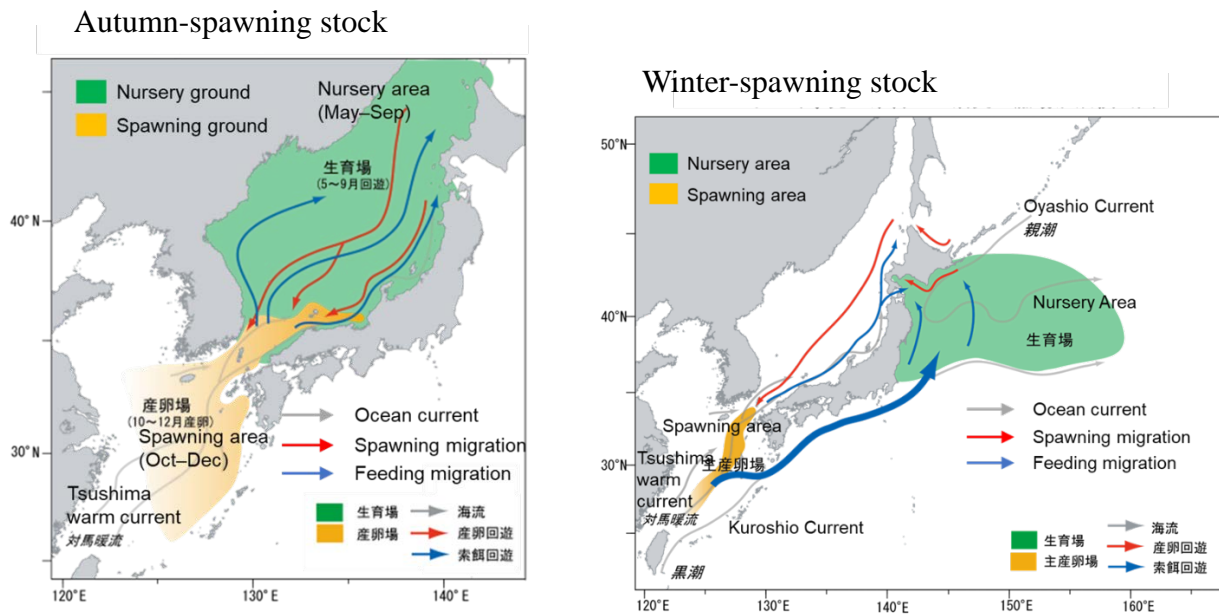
Autumn-spawning stock

Nursery ground
Spawning ground

Nursery area (May–Sep)

生育場 (5～9月回遊)

40°N

産卵場 (10～12月産卵)
Spawning area (Oct–Dec)

Ocean current
Spawning migration
Feeding migration

30°N

Tsushima warm current
対馬暖流

| 生育場 | 海流 |
|---|---|
| 産卵場 | 産卵回遊 |
| | 索餌回遊 |

120°E 130°E 140°E

Winter-spawning stock

50°N

Nursery area
Spawning area

Oyashio Current
親潮

40°N

Nursery Area
生育場

Spawning area
主産卵場

Ocean current
Spawning migration
Feeding migration

30°N

Tsushima warm current
対馬暖流

Kuroshio Current
黒潮

| 生育場 | 海流 |
|---|---|
| 主産卵場 | 産卵回遊 |
| | 索餌回遊 |

120°E 130°E 140°E 150°E 160°E